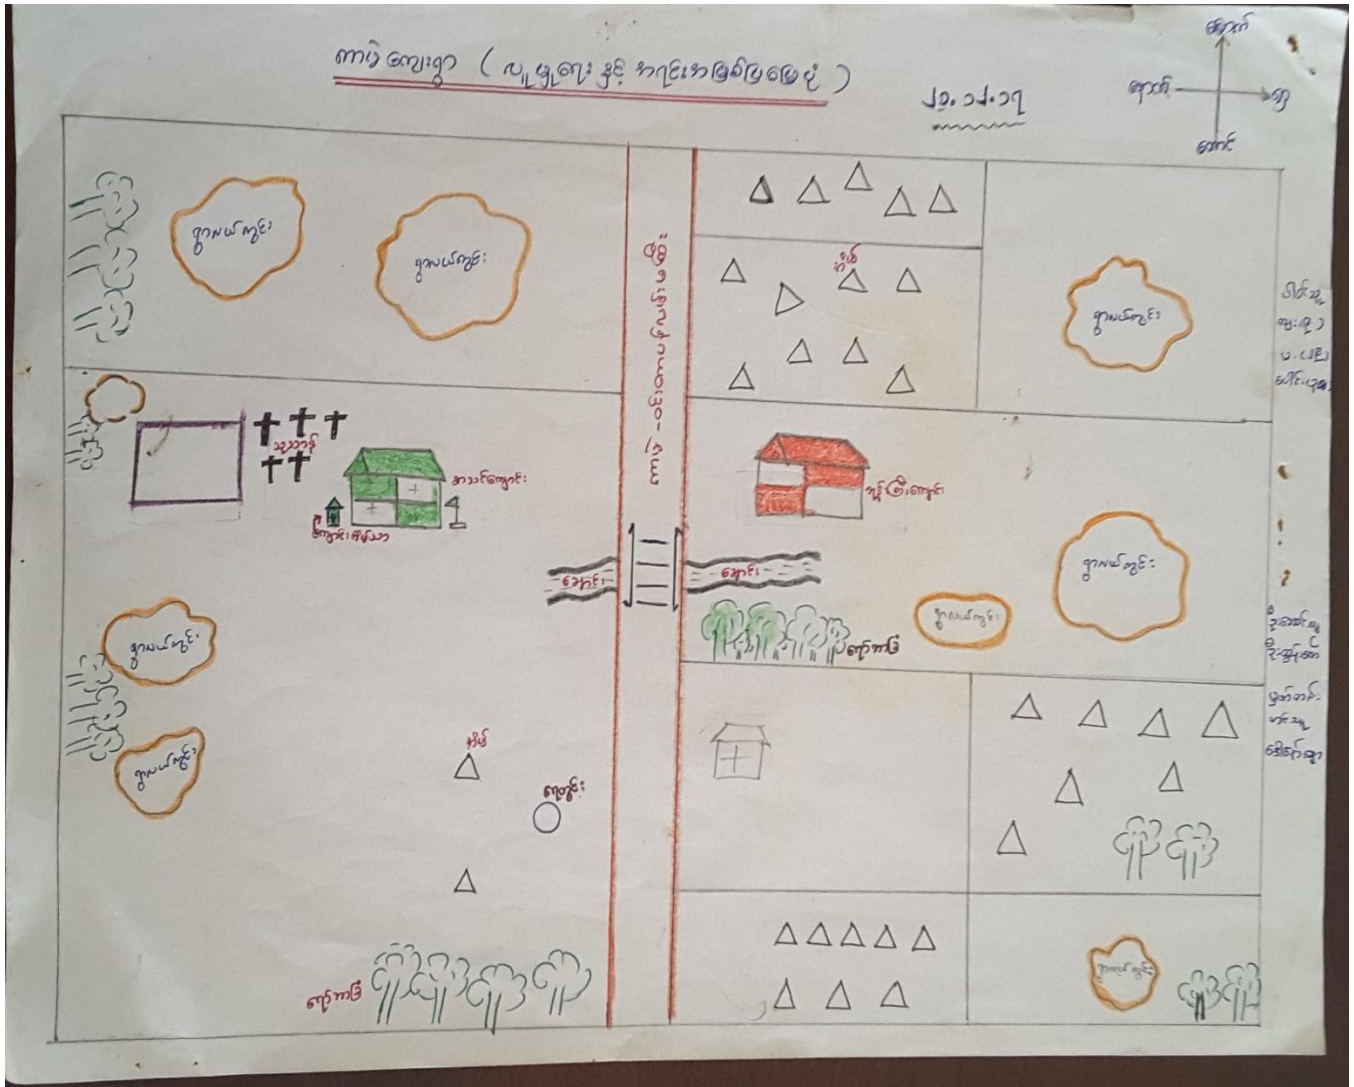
ကောဲကျေးရွာ ( လူမှုရေး နှင့် ကာဋ်းကာမြေပုံ )

၂၉.၁၀.၁၇

မြောက်
အနောက်
အရှေ့
တောင်

ရွာသယ်ကွင်း

ရွာသယ်ကွင်း

မြို့မ-ဆွာ ကားလမ်း

သုဿာန်

ဘာသာကျောင်း

ကျောင်းအိမ်သာ

ဘုန်းကြီးကျောင်း

ချောင်း

ချောင်း

ရွာသယ်ကွင်း

ရွာသယ်ကွင်း

ရွာသယ်ကွင်း

ရွာသယ်ကွင်း

တိုင်

ရေတွင်း

ကျင်းကာမြေ

ကျင်းကာမြေ

ရွာသယ်ကွင်း

ရွာသယ်ကွင်း

ရွာသယ်ကွင်း

တိုင်

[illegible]

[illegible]